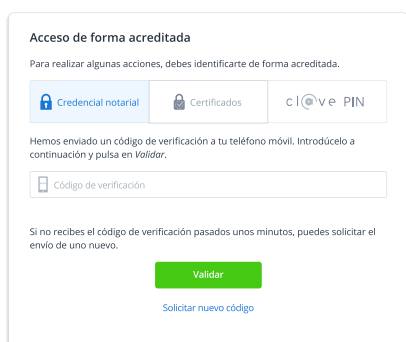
Acceso de forma acreditada

Para realizar algunas acciones, debes identificarte de forma acreditada.

Credencial notarial | Certificados | cl@ve PIN

Hemos enviado un código de verificación a tu teléfono móvil. Introdúcelo a continuación y pulsa en *Validar*.

Código de verificación

Si no recibes el código de verificación pasados unos minutos, puedes solicitar el envío de uno nuevo.

Validar

Solicitar nuevo código